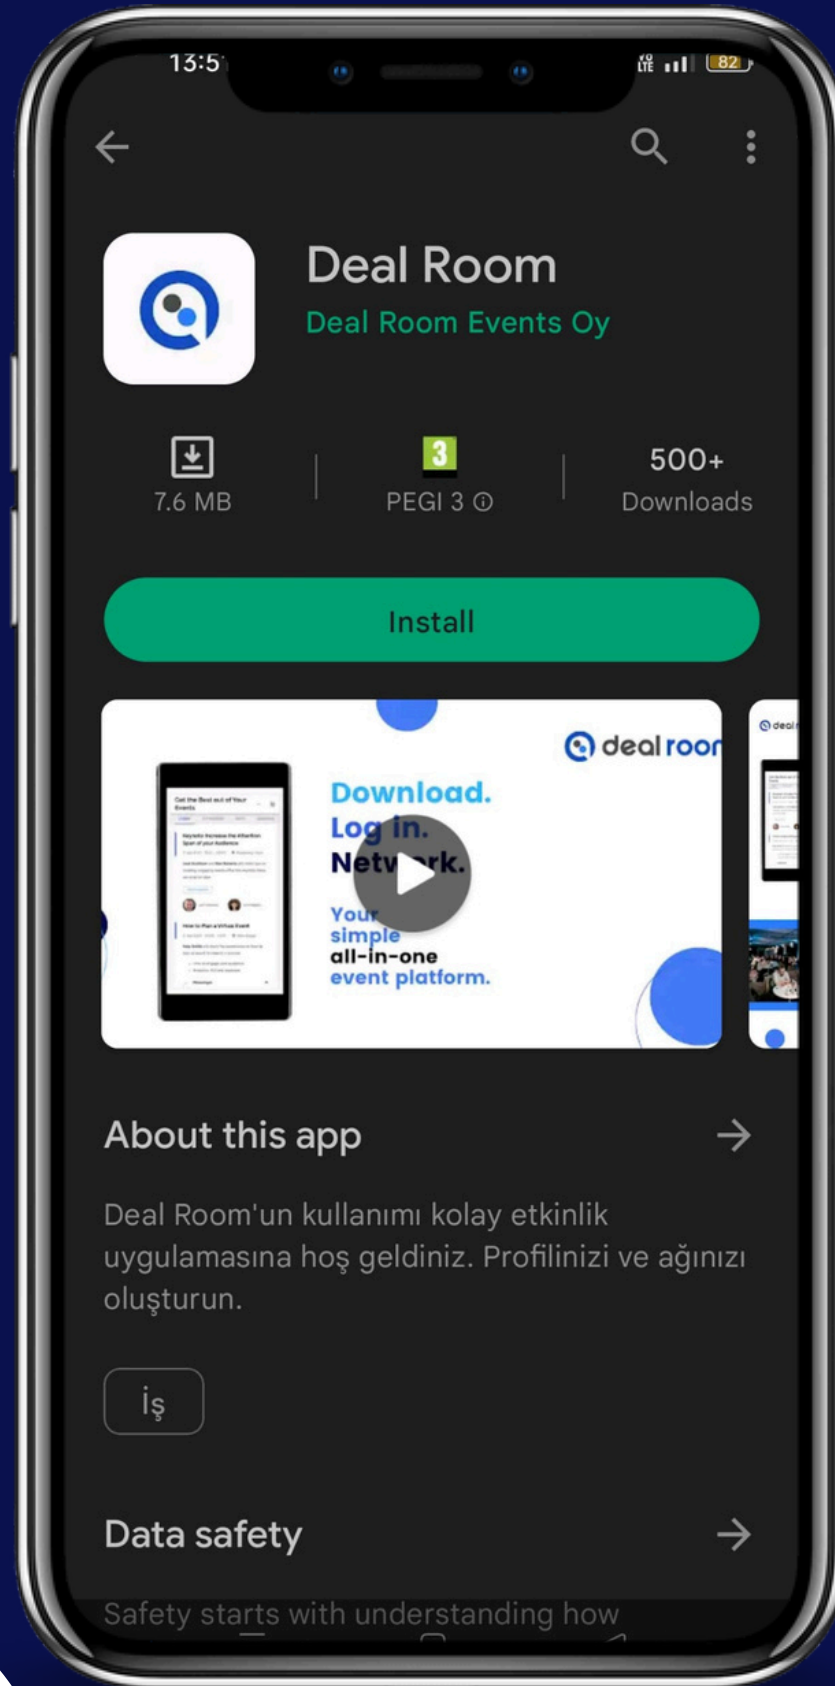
13:5

82

Deal Room

Deal Room Events Oy

7.6 MB

3

PEGI 3 ⓘ

500+

Downloads

Install

deal roo

Download.

Log in.

Netw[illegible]rk.

Your simple all-in-one event platform.

About this app

Deal Room'un kullanımı kolay etkinlik uygulamasına hoş geldiniz. Profilinizi ve ağınızı oluşturun.

İş

Data safety

Safety starts with understanding how